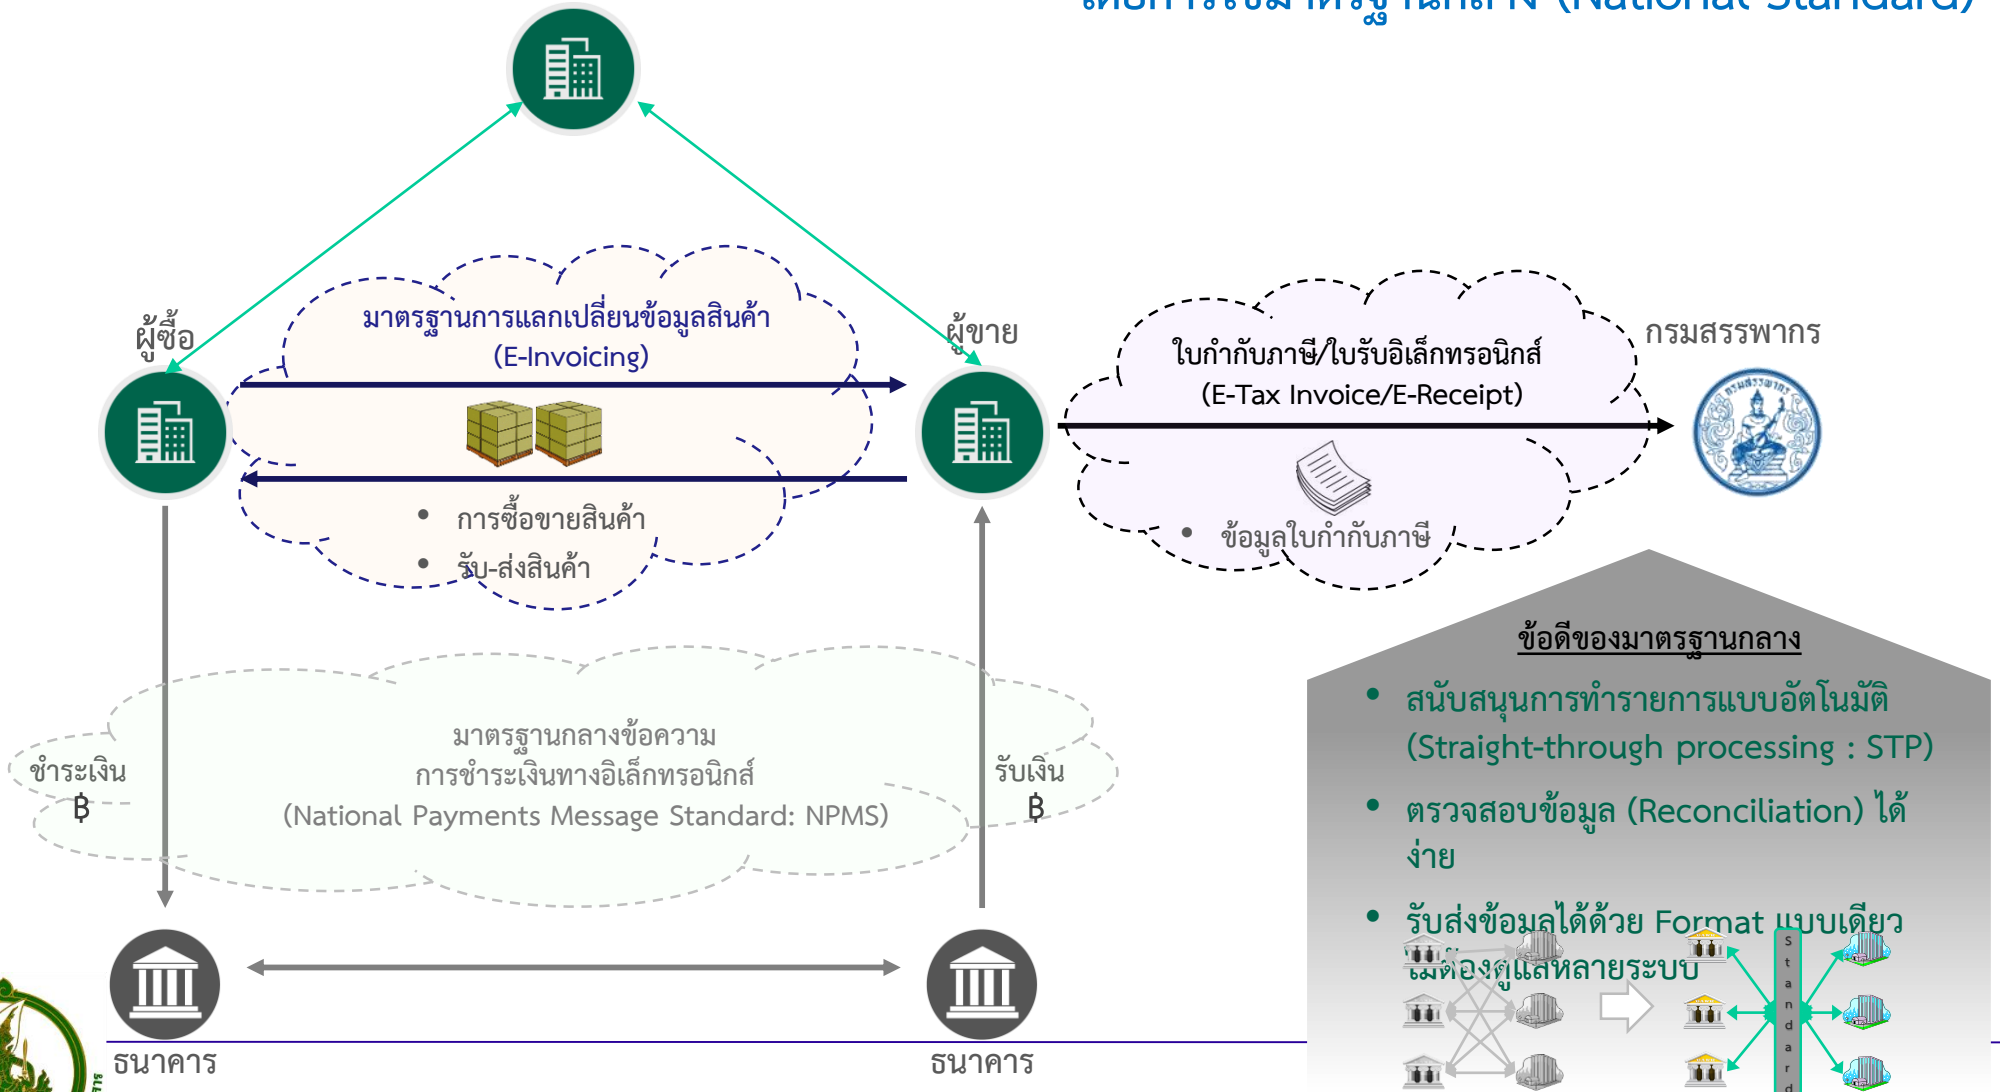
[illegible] (National Standard)

ผู้ซื้อ

มาตรฐานการแลกเปลี่ยนข้อมูลสินค้า (E-Invoicing)

- การซื้อขายสินค้า
- รับ-ส่งสินค้า

ผู้ขาย

ใบกำกับภาษี/ใบรับอิเล็กทรอนิกส์ (E-Tax Invoice/E-Receipt)

- ข้อมูลใบกำกับภาษี

กรมสรรพากร

ชำระเงิน ฿

มาตรฐานกลางข้อความ การชำระเงินทางอิเล็กทรอนิกส์ (National Payments Message Standard: NPMS)

รับเงิน ฿

ธนาคาร

ธนาคาร

ข้อดีของมาตรฐานกลาง

- สนับสนุนการทำรายการแบบอัตโนมัติ (Straight-through processing : STP)
- ตรวจสอบข้อมูล (Reconciliation) ได้ง่าย
- รับส่งข้อมูลได้ด้วย Format แบบเดียว ไม่ต้องดูแลหลายระบบ

Standard